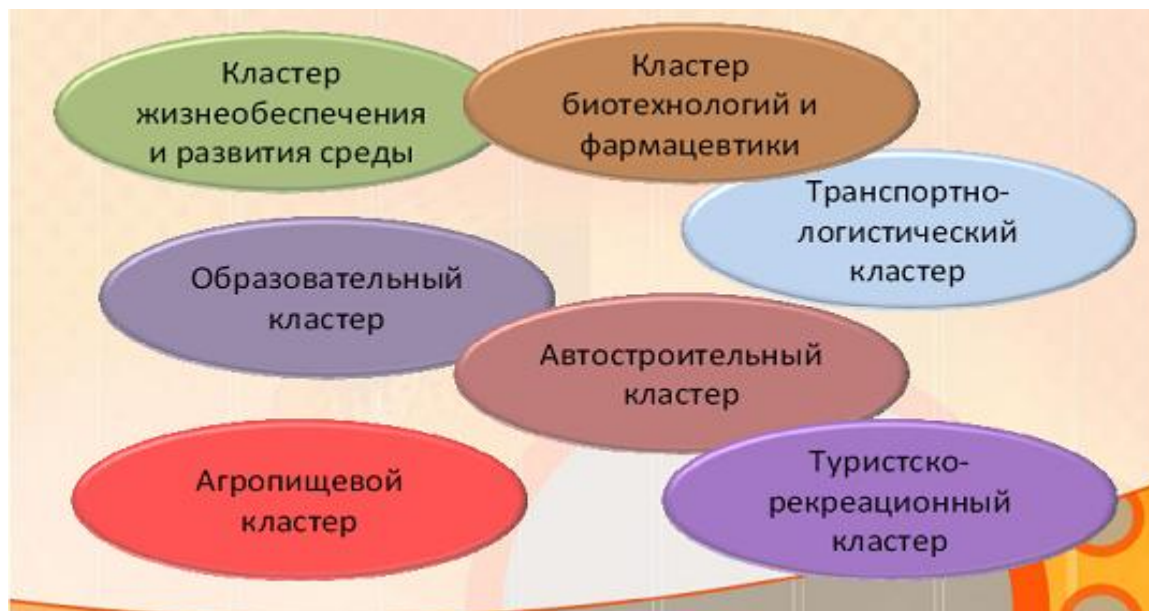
Кластер жизнеобеспечения и развития среды

Кластер биотехнологий и фармацевтики

Транспортно-логистический кластер

Образовательный кластер

Автостроительный кластер

Агропищевой кластер

Туристско-рекреационный кластер